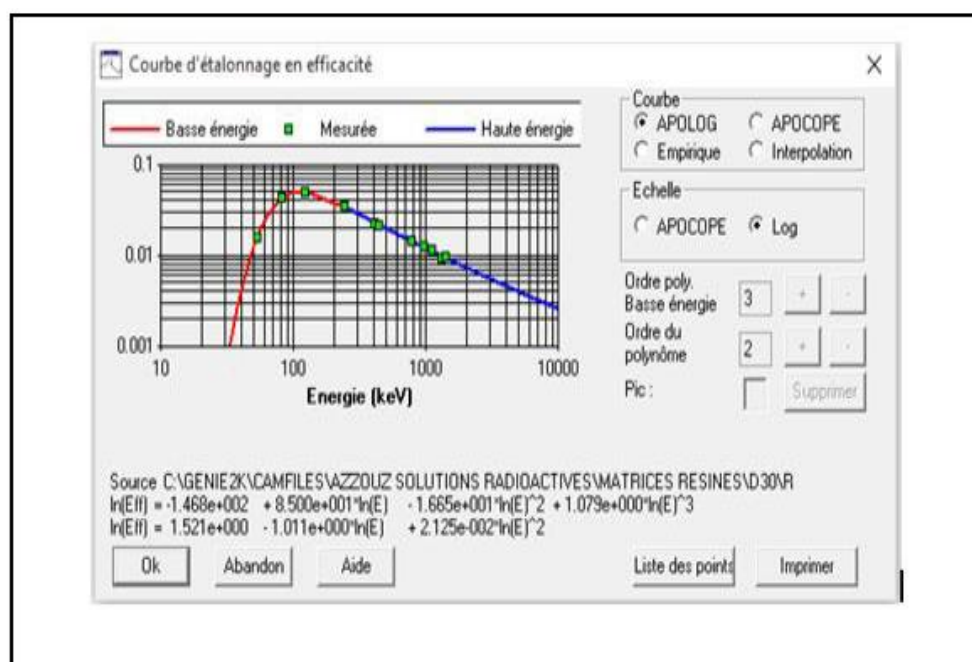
Courbe d'étalonnage en efficacité

Basse énergie Mesurée Haute énergie

0.1
0.01
0.001
10 100 1000 10000
Energie (keV)

Courbe
APOLOG APOCOPE
Empirique Interpolation

Echelle
APOCOPE Log

Ordre poly. Basse énergie 3 + -
Ordre du polynôme 2 + -
Pic : Supprimer

Source C:\GENIE2K\CAMFILES\AZZOUZ SOLUTIONS RADIOACTIVES\MATRICES RESINES\D30\R
ln(Eff) = -1.468e+002 + 8.500e+001*ln(E) - 1.665e+001*ln(E)^2 + 1.079e+000*ln(E)^3
ln(Eff) = 1.521e+000 - 1.011e+000*ln(E) + 2.125e-002*ln(E)^2

Ok Abandon Aide Liste des points Imprimer